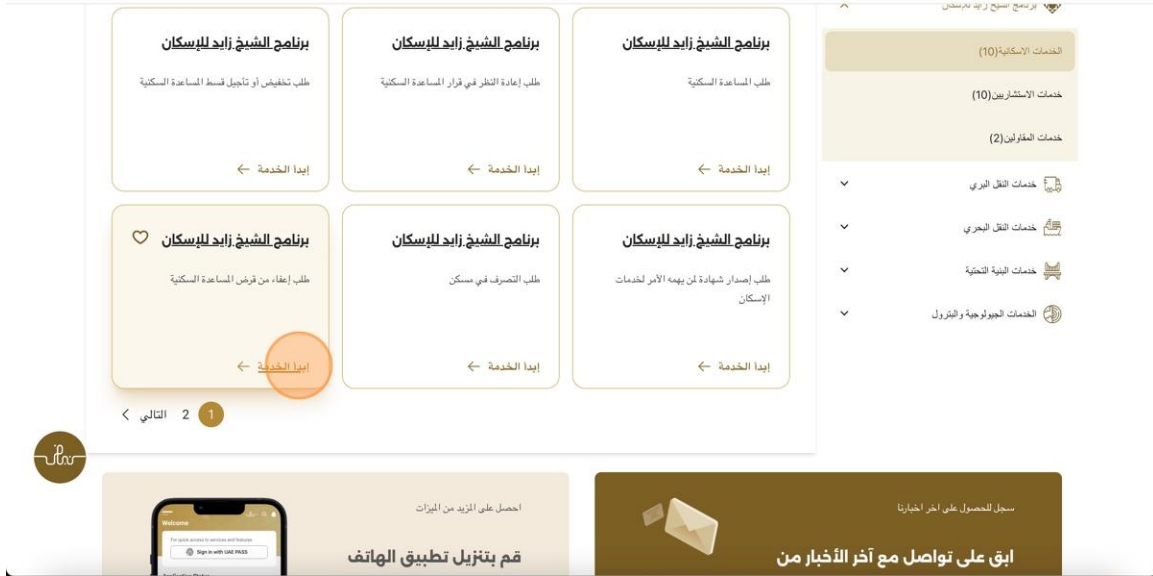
برنامج الشيخ زايد للإسكان

الخدمات الإسكانية(10)

خدمات الاستشاريين(10)

خدمات المقاولين(2)

خدمات النقل البري

خدمات النقل البحري

خدمات البنية التحتية

الخدمات الجيولوجية والبترول

برنامج الشيخ زايد للإسكان
طلب المساعدة السكنية
إبدا الخدمة ←

برنامج الشيخ زايد للإسكان
طلب إعادة النظر في قرار المساعدة السكنية
إبدا الخدمة ←

برنامج الشيخ زايد للإسكان
طلب تخفيض أو تأجيل قسط المساعدة السكنية
إبدا الخدمة ←

برنامج الشيخ زايد للإسكان
طلب إصدار شهادة لمن يهمه الأمر لخدمات الإسكان
إبدا الخدمة ←

برنامج الشيخ زايد للإسكان
طلب التصرف في مسكن
إبدا الخدمة ←

برنامج الشيخ زايد للإسكان
طلب إعفاء من قرض المساعدة السكنية
إبدا الخدمة ←

1 2 التالي >

سجل للحصول على آخر اخبارنا
ابق على تواصل مع آخر الأخبار من

احصل على المزيد من الميزات
قم بتنزيل تطبيق الهاتف

Welcome
For quick access to services and features
Sign in with UAE PASS